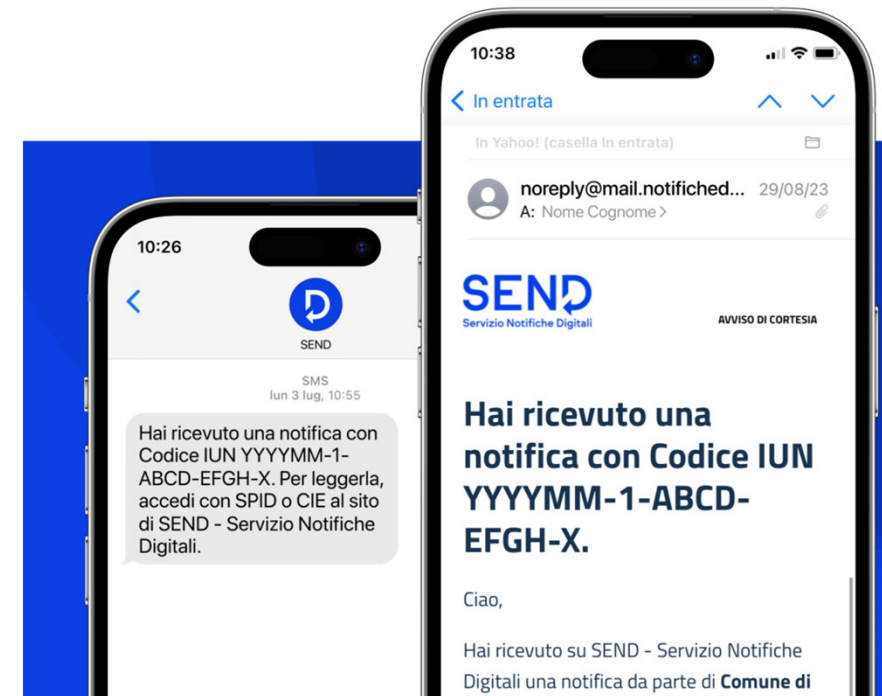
10:26

SEND

SMS
lun 3 lug, 10:55

Hai ricevuto una notifica con Codice IUN YYYYMM-1-ABCD-EFGH-X. Per leggerla, accedi con SPID o CIE al sito di SEND - Servizio Notifiche Digitali.

10:38

In entrata

In Yahoo! (casella In entrata)

noreply@mail.notifiched... 29/08/23
A: Nome Cognome

SEND
Servizio Notifiche Digitali

AVVISO DI CORTESIA

Hai ricevuto una notifica con Codice IUN YYYYMM-1-ABCD-EFGH-X.

Ciao,

Hai ricevuto su SEND - Servizio Notifiche Digitali una notifica da parte di Comune di